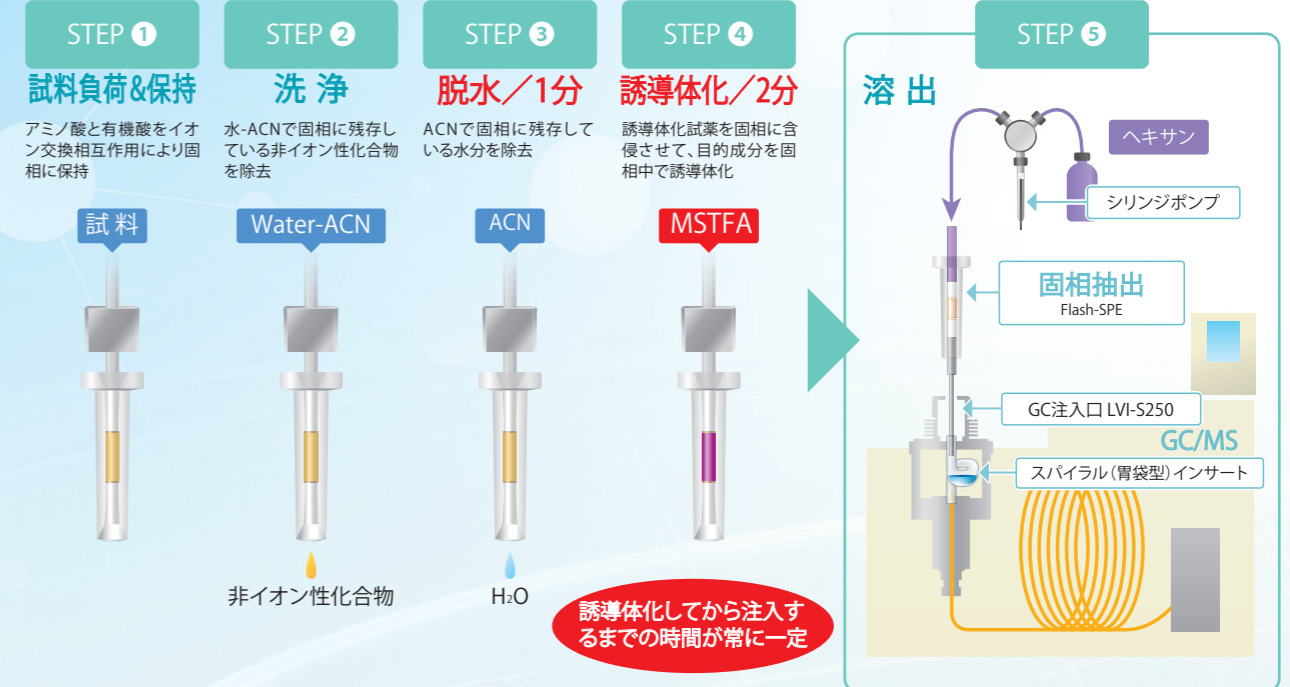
STEP ❶

試料負荷&保持

アミノ酸と有機酸をイオン交換相互作用により固相に保持

試 料

STEP ❷

洗 浄

水-ACNで固相に残存している非イオン性化合物を除去

Water-ACN

非イオン性化合物

STEP ❸

脱水／1分

ACNで固相に残存している水分を除去

ACN

$H_2O$

STEP ❹

誘導体化／2分

誘導体化試薬を固相に含侵させて、目的成分を固相中で誘導体化

MSTFA

誘導体化してから注入するまでの時間が常に一定

STEP ❺

溶 出

ヘキサン

シリンジポンプ

固相抽出
Flash-SPE

GC注入口 LVI-S250

GC/MS

スパイラル(胃袋型)インサート